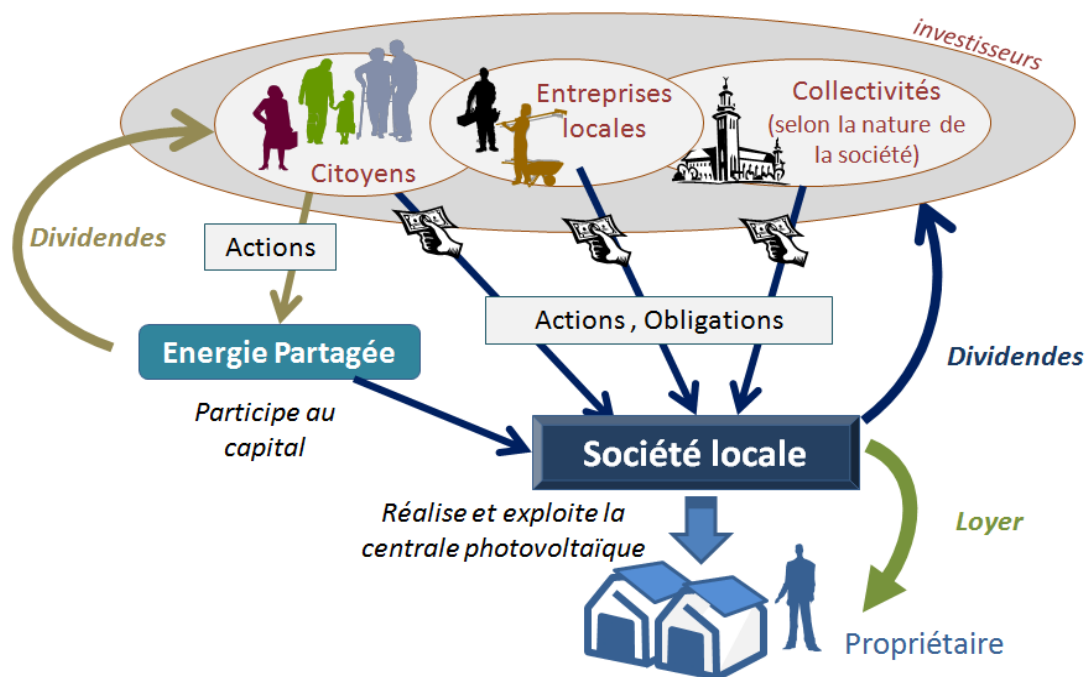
investisseurs

Citoyens

Entreprises locales

Collectivités (selon la nature de la société)

Dividendes

Actions

Actions , Obligations

Energie Partagée

Participe au capital

Dividendes

Société locale

Réalise et exploite la centrale photovoltaïque

Loyer

Propriétaire